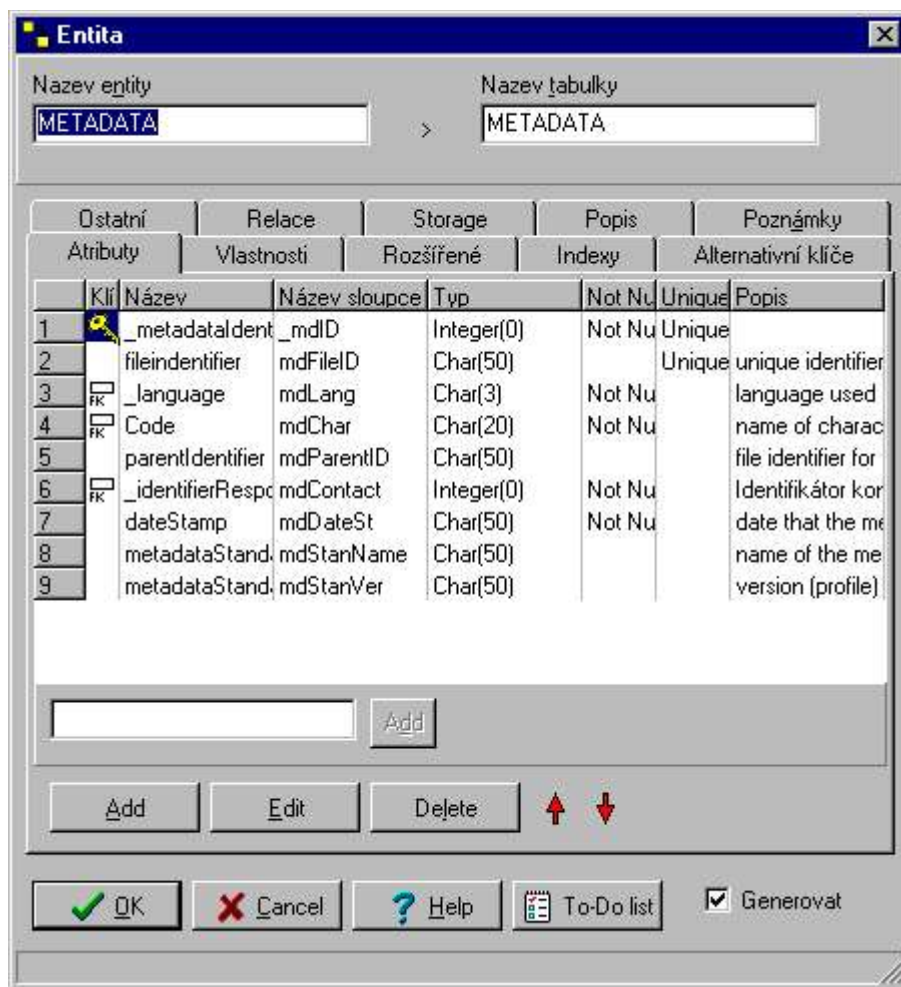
Entita

Nazev entity
METADATA
>
Nazev tabulky
METADATA

Ostatní | Relace | Storage | Popis | Poznámky
Atributy | Vlastnosti | Rozšířené | Indexy | Alternativní klíče

| | Klí | Název | Název sloupce | Typ | Not Nu | Unique | Popis |
|---|---|---|---|---|---|---|---|
| 1 | | _metadataIdent | _mdID | Integer(0) | Not Nu | Unique | |
| 2 | | fileindentifier | mdFileID | Char(50) | | Unique | unique identifier |
| 3 | FK | _language | mdLang | Char(3) | Not Nu | | language used |
| 4 | FK | Code | mdChar | Char(20) | Not Nu | | name of charac |
| 5 | | parentIdentifier | mdParentID | Char(50) | | | file identifier for |
| 6 | FK | _identifierRespo | mdContact | Integer(0) | Not Nu | | Identifikátor kor |
| 7 | | dateStamp | mdDateSt | Char(50) | Not Nu | | date that the me |
| 8 | | metadataStand | mdStanName | Char(50) | | | name of the me |
| 9 | | metadataStand | mdStanVer | Char(50) | | | version (profile) |

Add

Add | Edit | Delete

OK | Cancel | Help | To-Do list | Generovat